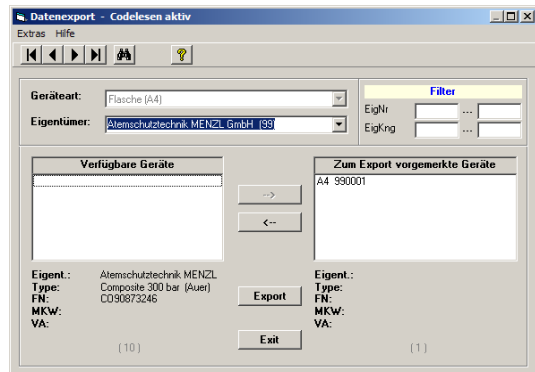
Datenexport - Codelesen aktiv

Extras Hilfe

Geräteart: Flasche (A4)

Eigentümer: Atemschutztechnik MENZL GmbH (99)

Filter

EigNr ...

EigKng ...

Verfügbare Geräte

-->

<--

Zum Export vorgemerkte Geräte

A4 990001

Eigent.: Atemschutztechnik MENZL

Type: Composite 300 bar (Auer)

FN: CO90873246

MKW:

VA:

Export

Eigent.:

Type:

FN:

MKW:

VA:

( 10 )

Exit

( 1 )